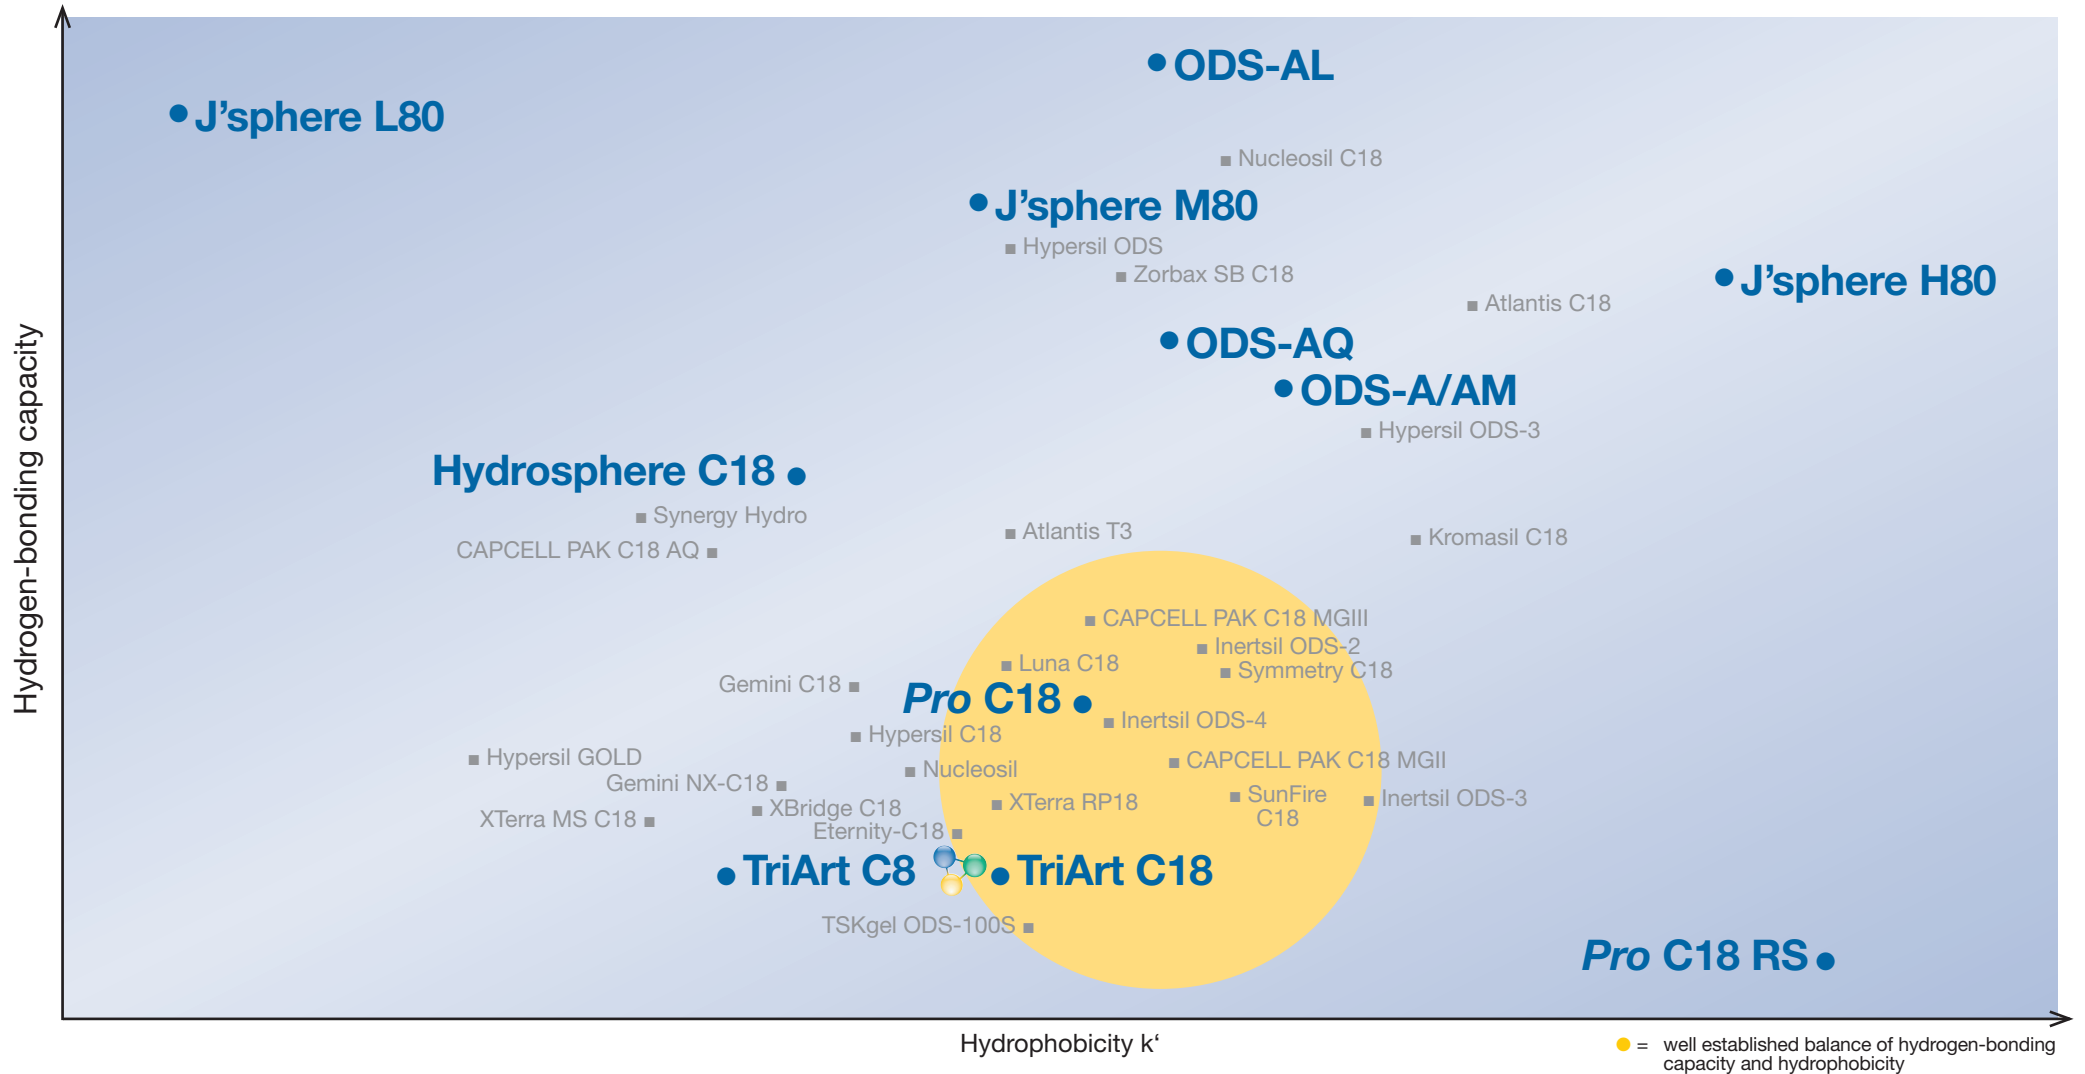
ODS-AL

J'sphere L80

Nucleosil C18

J'sphere M80

Hypersil ODS

Zorbax SB C18

Atlantis C18

J'sphere H80

ODS-AQ

ODS-A/AM

Hypersil ODS-3

Hydrosphere C18

Synergy Hydro

CAPCELL PAK C18 AQ

Atlantis T3

Kromasil C18

CAPCELL PAK C18 MGIII

Inertsil ODS-2

Luna C18

Symmetry C18

Gemini C18

Pro C18

Inertsil ODS-4

Hypersil C18

Hypersil GOLD

CAPCELL PAK C18 MGII

Gemini NX-C18

Nucleosil

XTerra RP18

SunFire C18

Inertsil ODS-3

XBridge C18

XTerra MS C18

Eternity-C18

TriArt C8

TriArt C18

TSKgel ODS-100S

Pro C18 RS

Hydrogen-bonding capacity

Hydrophobicity k'

= well established balance of hydrogen-bonding capacity and hydrophobicity